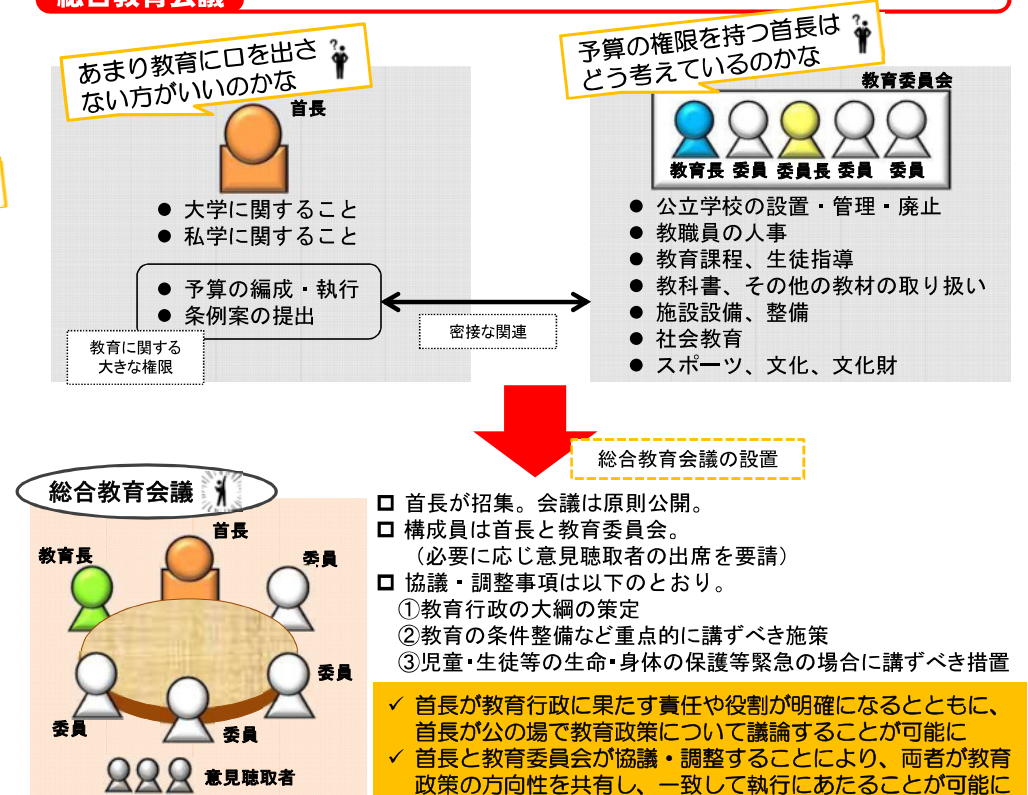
総合教育会議

あまり教育に口を出さない方がいいのかな

首長

● 大学に関すること
● 私学に関すること

● 予算の編成・執行
● 条例案の提出

教育に関する大きな権限

密接な関連

予算の権限を持つ首長はどう考えているのかな

教育委員会

教育長 委員 委員長 委員 委員

● 公立学校の設置・管理・廃止
● 教職員の人事
● 教育課程、生徒指導
● 教科書、その他の教材の取り扱い
● 施設設備、整備
● 社会教育
● スポーツ、文化、文化財

総合教育会議の設置

総合教育会議

首長
教育長
委員
委員
委員
委員
意見聴取者

□ 首長が招集。会議は原則公開。
□ 構成員は首長と教育委員会。
（必要に応じ意見聴取者の出席を要請）
□ 協議・調整事項は以下のとおり。
①教育行政の大綱の策定
②教育の条件整備など重点的に講ずべき施策
③児童・生徒等の生命・身体の保護等緊急の場合に講ずべき措置

✓ 首長が教育行政に果たす責任や役割が明確になるとともに、首長が公の場で教育政策について議論することが可能に
✓ 首長と教育委員会が協議・調整することにより、両者が教育政策の方向性を共有し、一致して執行にあたることが可能に